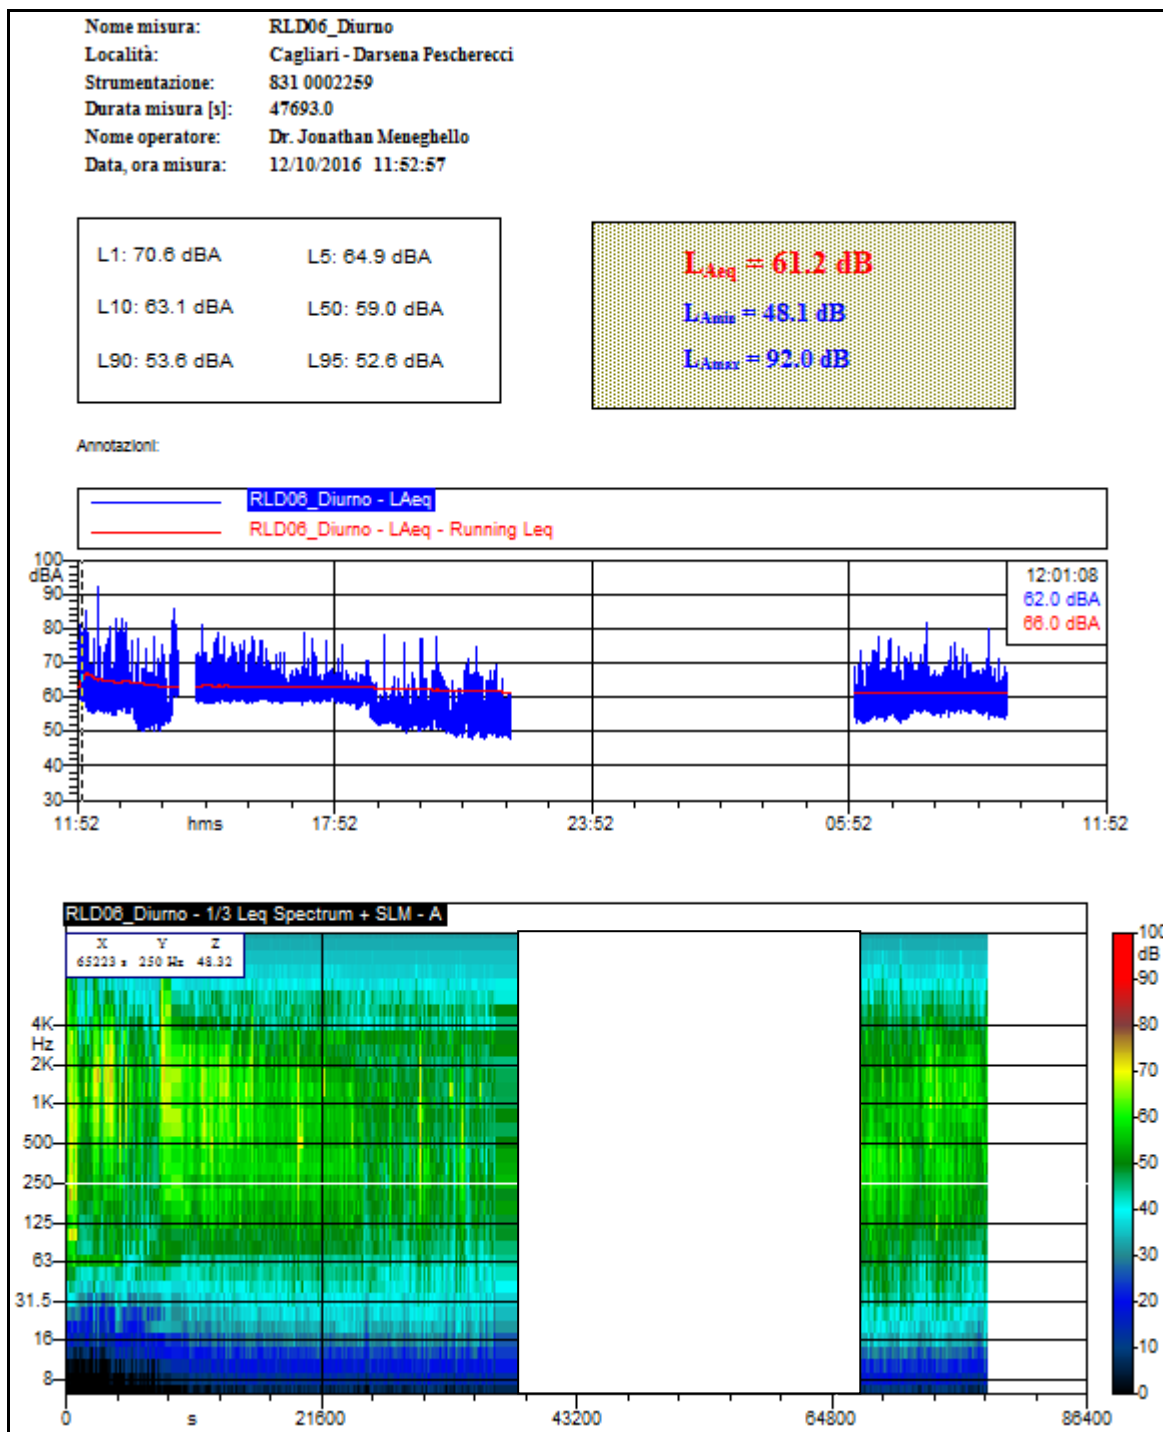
Nome misura: RLD06_Diurno
Località: Cagliari - Darsena Pescherecci
Strumentazione: 831 0002259
Durata misura [s]: 47693.0
Nome operatore: Dr. Jonathan Meneghello
Data, ora misura: 12/10/2016 11:52:57

L1: 70.6 dBA
L5: 64.9 dBA
L10: 63.1 dBA
L50: 59.0 dBA
L90: 53.6 dBA
L95: 52.6 dBA

$L_{Aeq}$ = 61.2 dB
$L_{Amin}$ = 48.1 dB
$L_{Amax}$ = 92.0 dB

Annotazioni:

RLD06_Diurno - LAeq
RLD06_Diurno - LAeq - Running Leq

100 dBA 90 80 70 60 50 40 30

12:01:08
62.0 dBA
66.0 dBA

11:52 hms 17:52 23:52 05:52 11:52

RLD06_Diurno - 1/3 Leq Spectrum + SLM - A

| X | Y | Z |
|---|---|---|
| 65223 s | 250 Hz | 48.32 |

4K Hz 2K 1K 500 250 125 63 31.5 16 8

0 s 21600 43200 64800 86400

100 dB 90 80 70 60 50 40 30 20 10 0